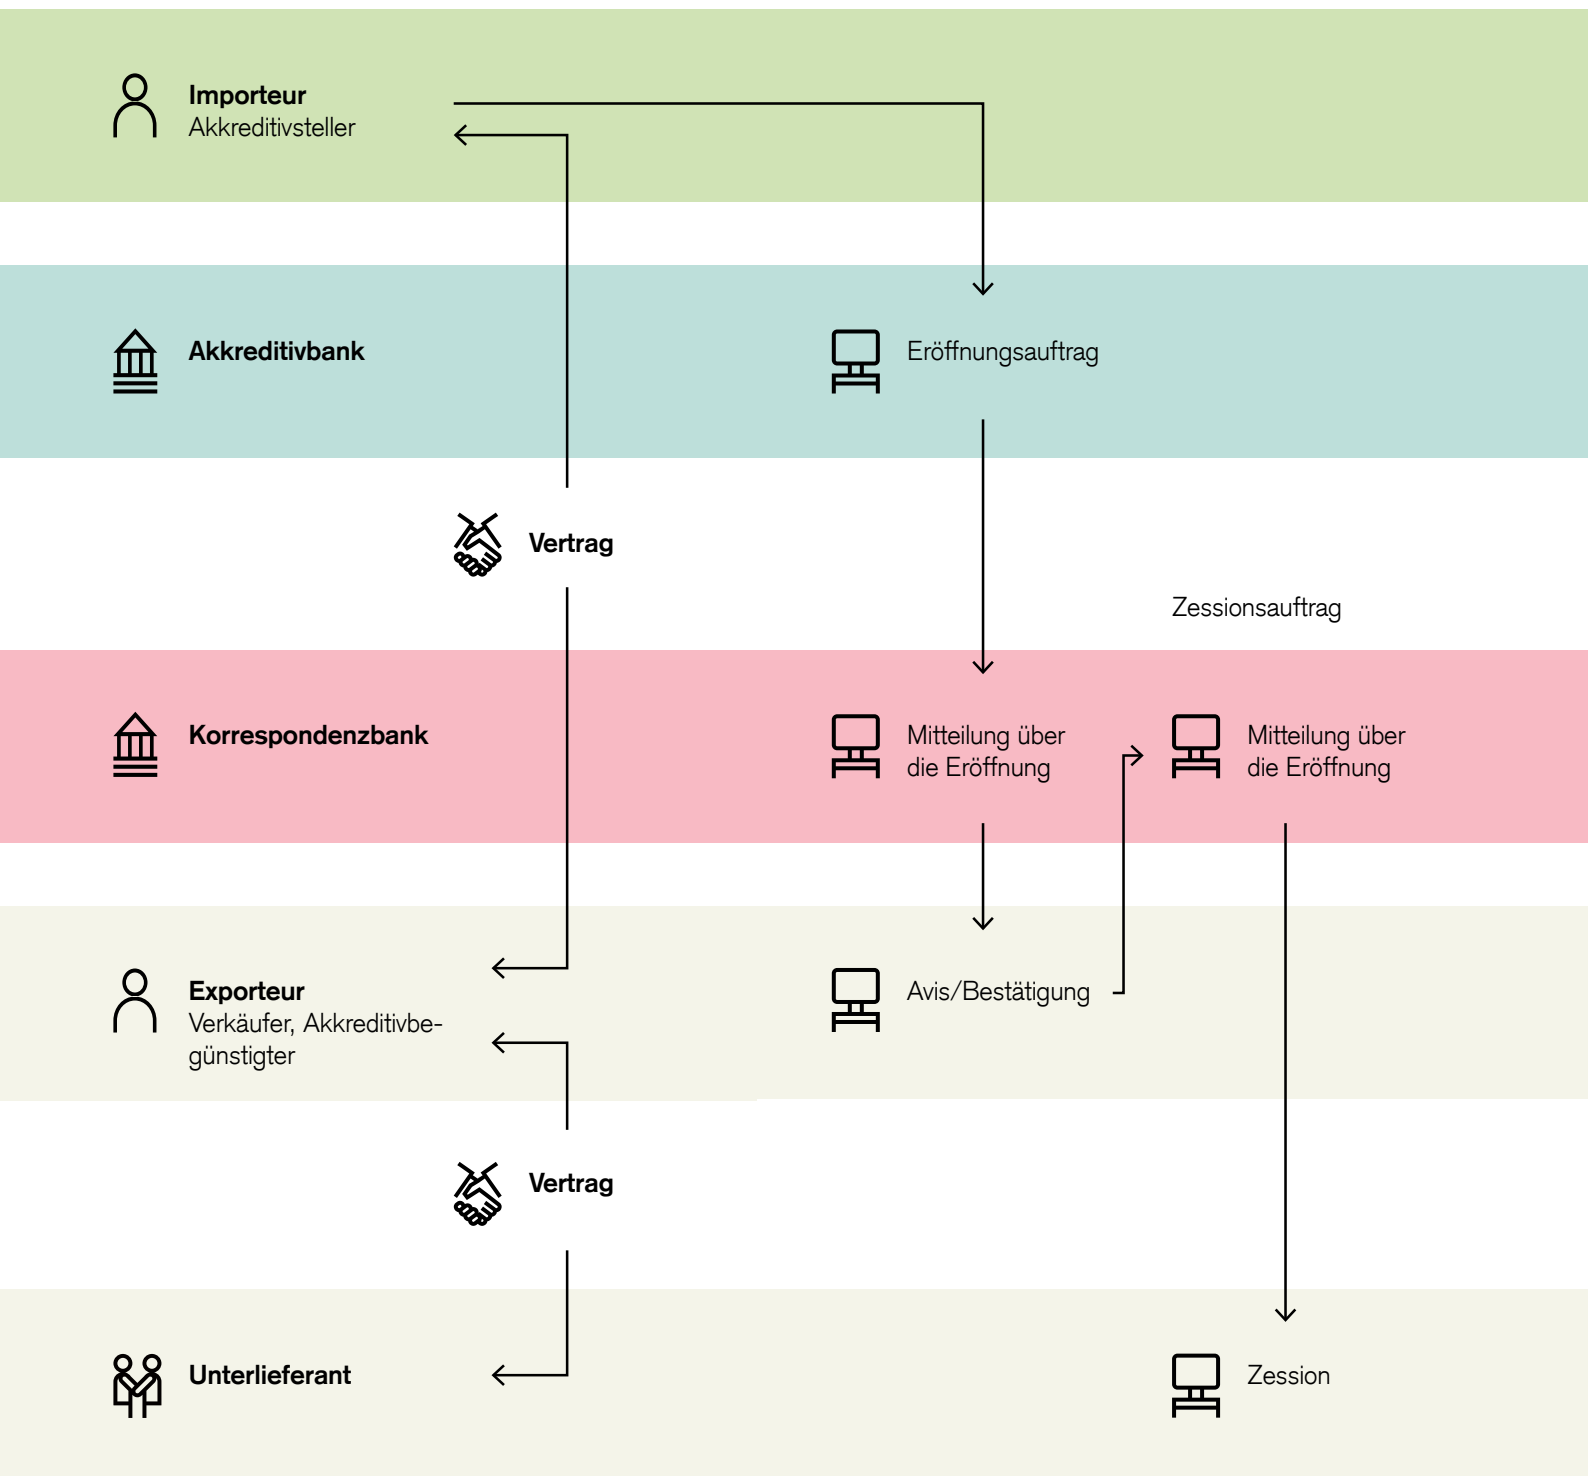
Importeur
Akkreditivsteller

Akkreditivbank

Eröffnungsauftrag

Vertrag

Zessionsauftrag

Korrespondenzbank

Mitteilung über die Eröffnung

Mitteilung über die Eröffnung

Exporteur
Verkäufer, Akkreditivbegünstigter

Avis/Bestätigung

Vertrag

Unterlieferant

Zession